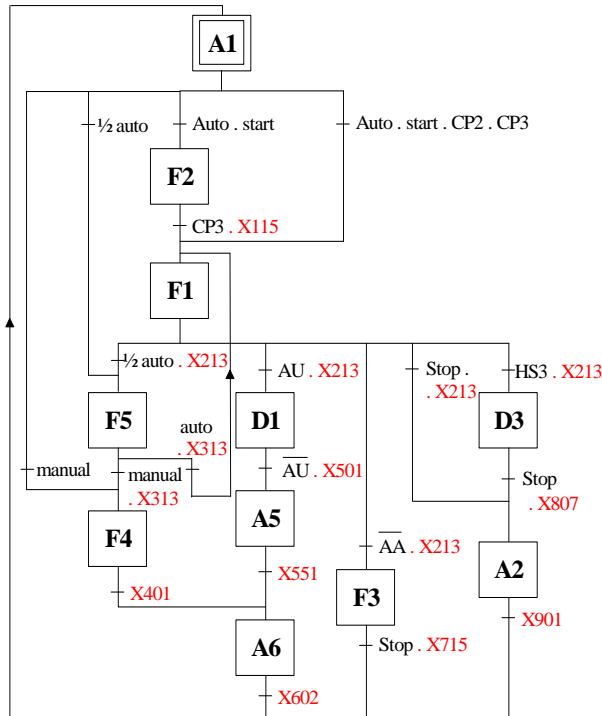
A1

½ auto

Auto . start

Auto . start . CP2 . CP3

F2

CP3 . X115

F1

½ auto . X213

AU . X213

Stop . X213

HS3 . X213

F5

auto . X313

D1

D3

manual

manual . X313

$\overline{AU}$ . X501

Stop . X807

A5

F4

$\overline{AA}$ . X213

A2

X551

X401

F3

X901

A6

Stop . X715

X602